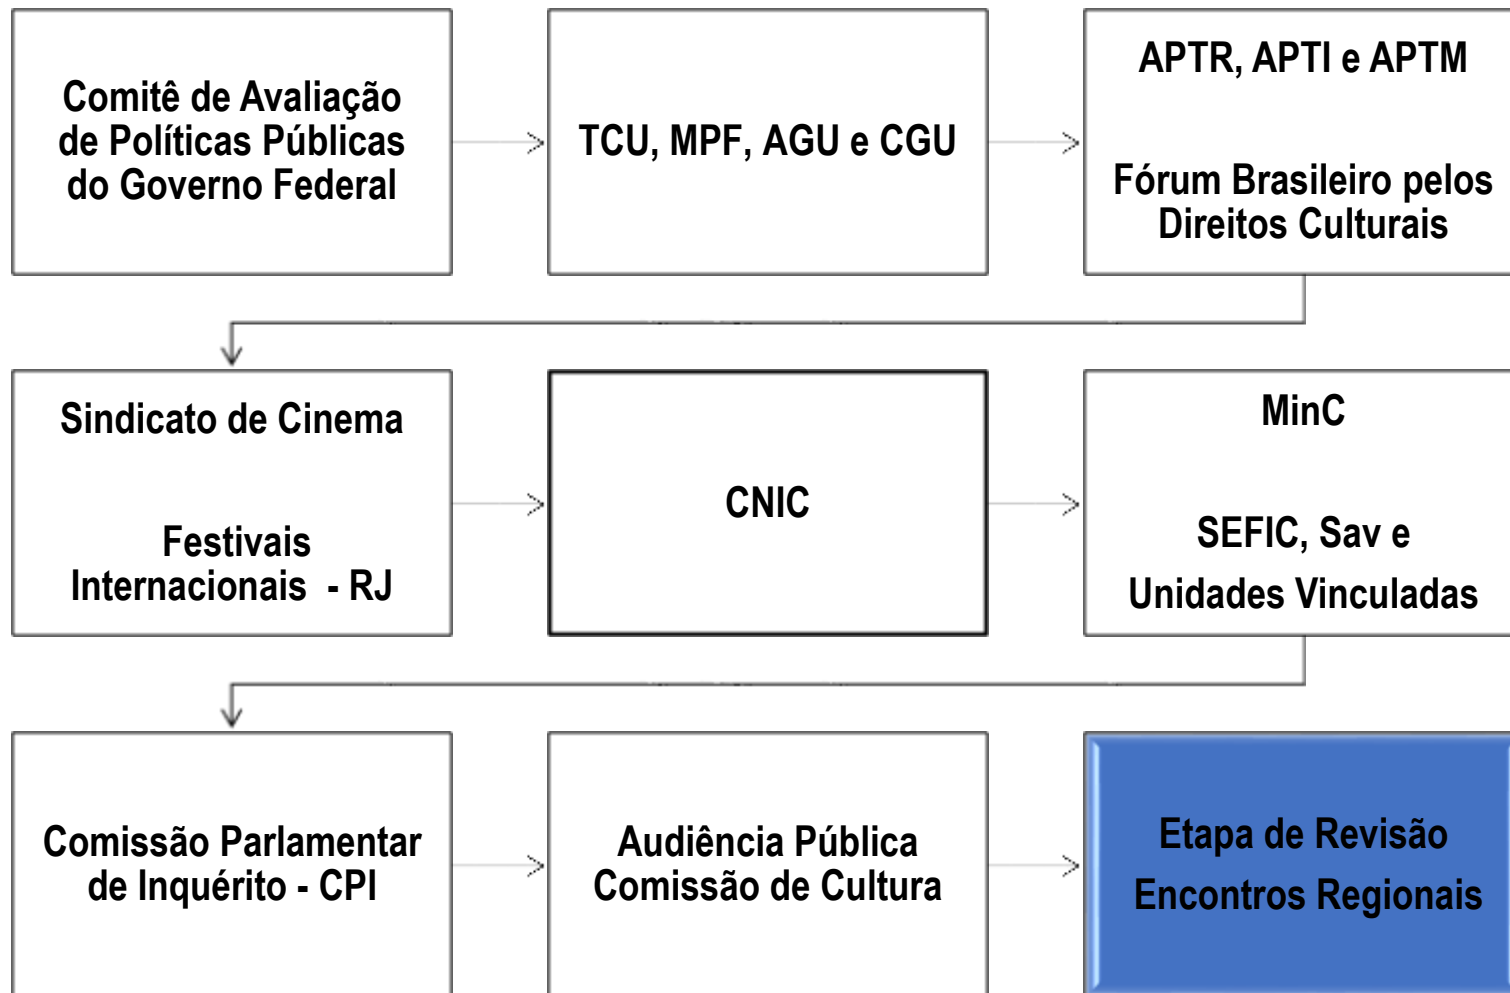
Comitê de Avaliação de Políticas Públicas do Governo Federal

TCU, MPF, AGU e CGU

APTR, APTI e APTM

Fórum Brasileiro pelos Direitos Culturais

Sindicato de Cinema

Festivais Internacionais - RJ

CNIC

MinC

SEFIC, Sav e

Unidades Vinculadas

Comissão Parlamentar de Inquérito - CPI

Audiência Pública Comissão de Cultura

Etapa de Revisão

Encontros Regionais